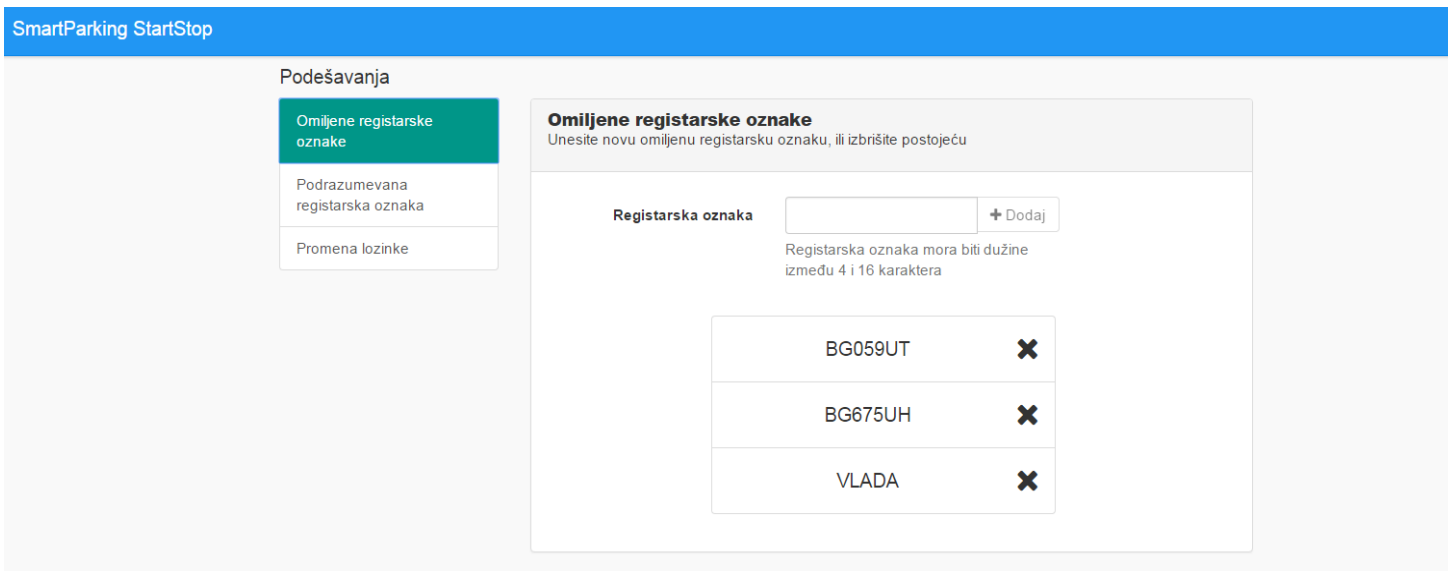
SmartParking StartStop

Podešavanja

Omiljene registarske oznake

Podrazumevana registarska oznaka

Promena lozinke

Omiljene registarske oznake
Unesite novu omiljenu registarsku oznaku, ili izbrišite postojeću

Registarska oznaka

+ Dodaj

Registarska oznaka mora biti dužine između 4 i 16 karaktera

BG059UT ✖

BG675UH ✖

VLADA ✖